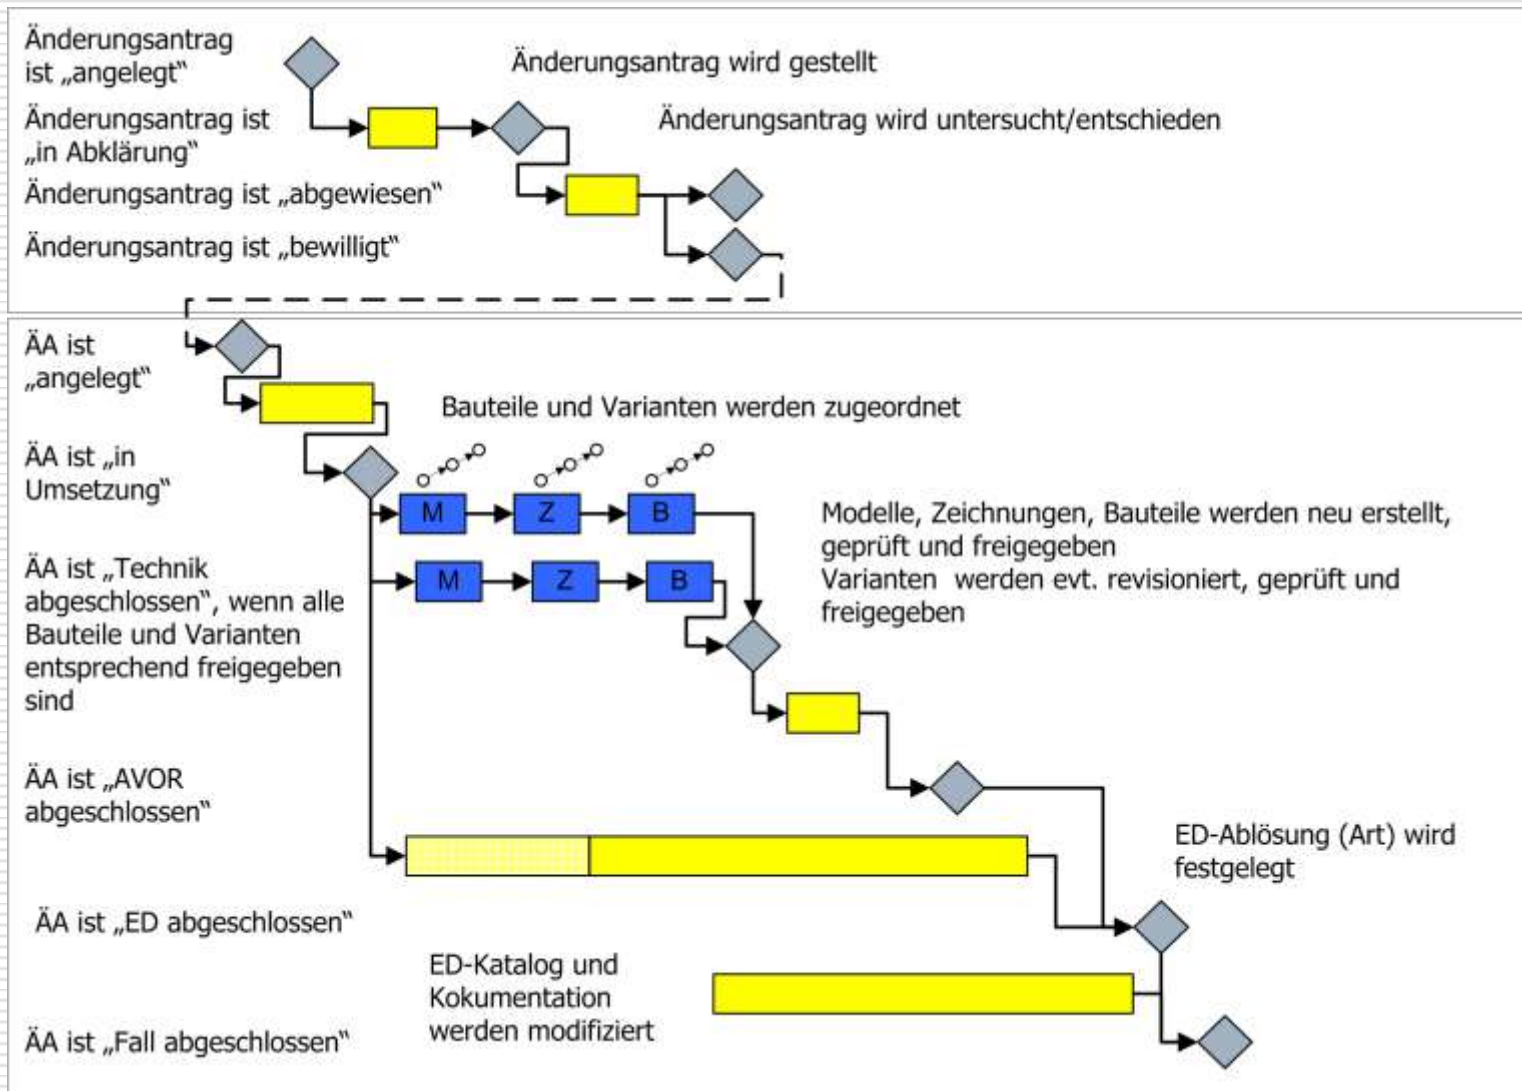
Änderungsantrag ist „angelegt“

Änderungsantrag wird gestellt

Änderungsantrag ist „in Abklärung“

Änderungsantrag wird untersucht/entschieden

Änderungsantrag ist „abgewiesen“

Änderungsantrag ist „bewilligt“

ÄA ist „angelegt“

Bauteile und Varianten werden zugeordnet

ÄA ist „in Umsetzung“

M Z B

M Z B

Modelle, Zeichnungen, Bauteile werden neu erstellt, geprüft und freigegeben
Varianten werden evt. revisioniert, geprüft und freigegeben

ÄA ist „Technik abgeschlossen“, wenn alle Bauteile und Varianten entsprechend freigegeben sind

ÄA ist „AVOR abgeschlossen“

ED-Ablösung (Art) wird festgelegt

ÄA ist „ED abgeschlossen“

ED-Katalog und Kokumentation werden modifiziert

ÄA ist „Fall abgeschlossen“